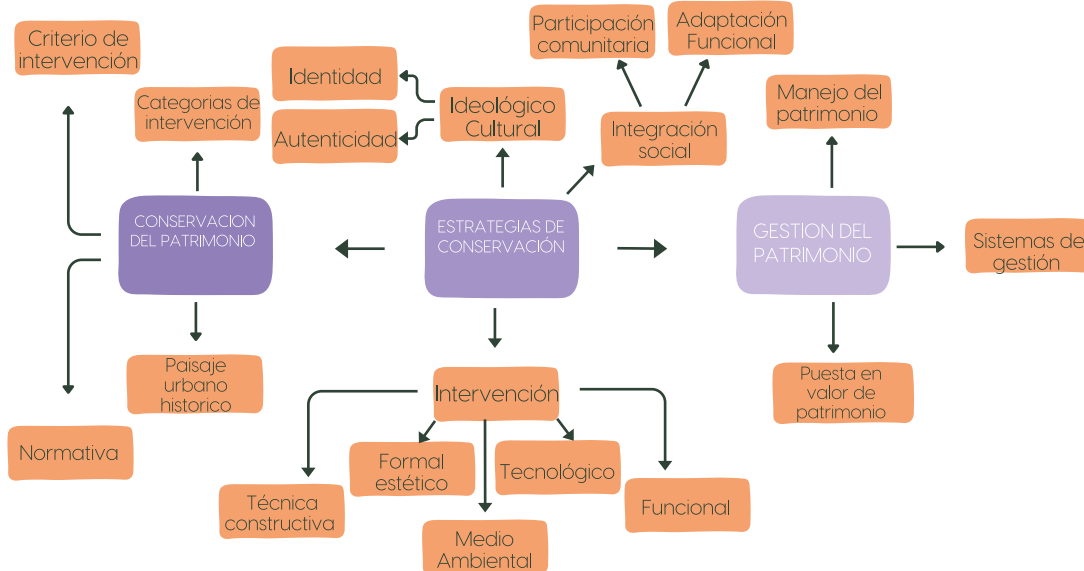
Criterio de intervención

Categorias de intervención

Identidad

Autenticidad

Ideológico Cultural

Participación comunitaria

Adaptación Funcional

Integración social

Manejo del patrimonio

CONSERVACION DEL PATRIMONIO

ESTRATEGIAS DE CONSERVACIÓN

GESTION DEL PATRIMONIO

Sistemas de gestión

Paisaje urbano historico

Normativa

Intervención

Formal estético

Tecnológico

Funcional

Técnica constructiva

Medio Ambiental

Puesta en valor de patrimonio